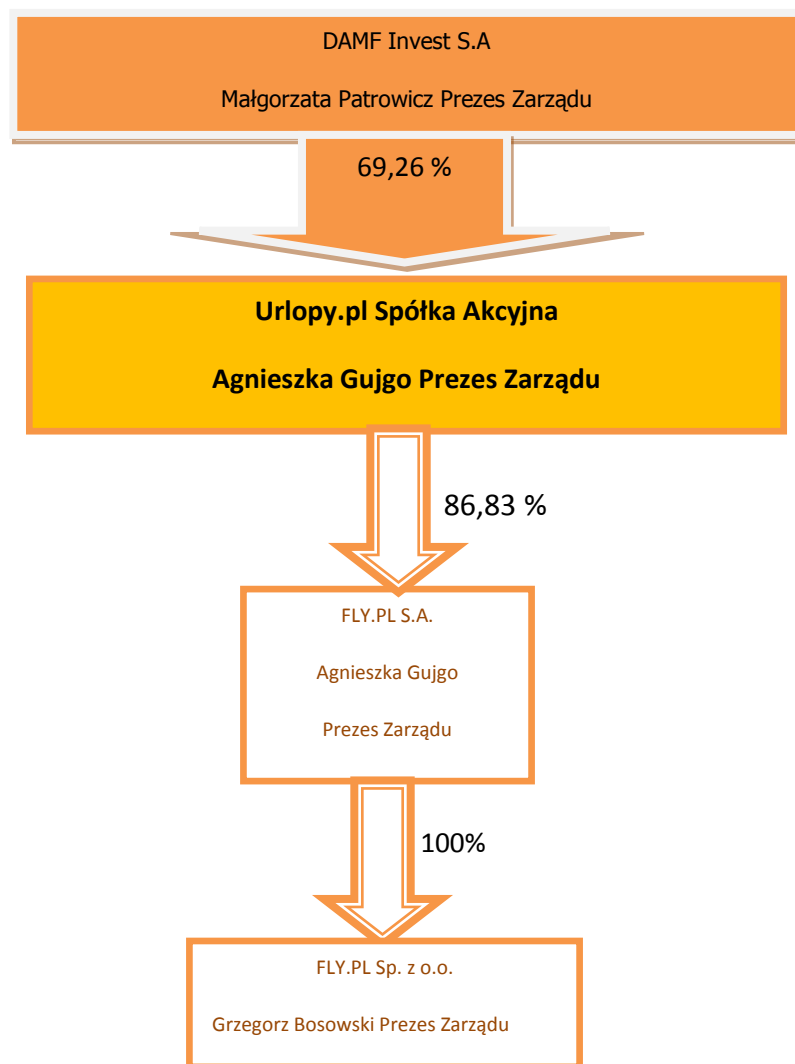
DAMF Invest S.A

Małgorzata Patrowicz Prezes Zarządu

69,26 %

Urlopy.pl Spółka Akcyjna

Agnieszka Gujgo Prezes Zarządu

86,83 %

FLY.PL S.A.

Agnieszka Gujgo

Prezes Zarządu

100%

FLY.PL Sp. z o.o.

Grzegorz Bosowski Prezes Zarządu